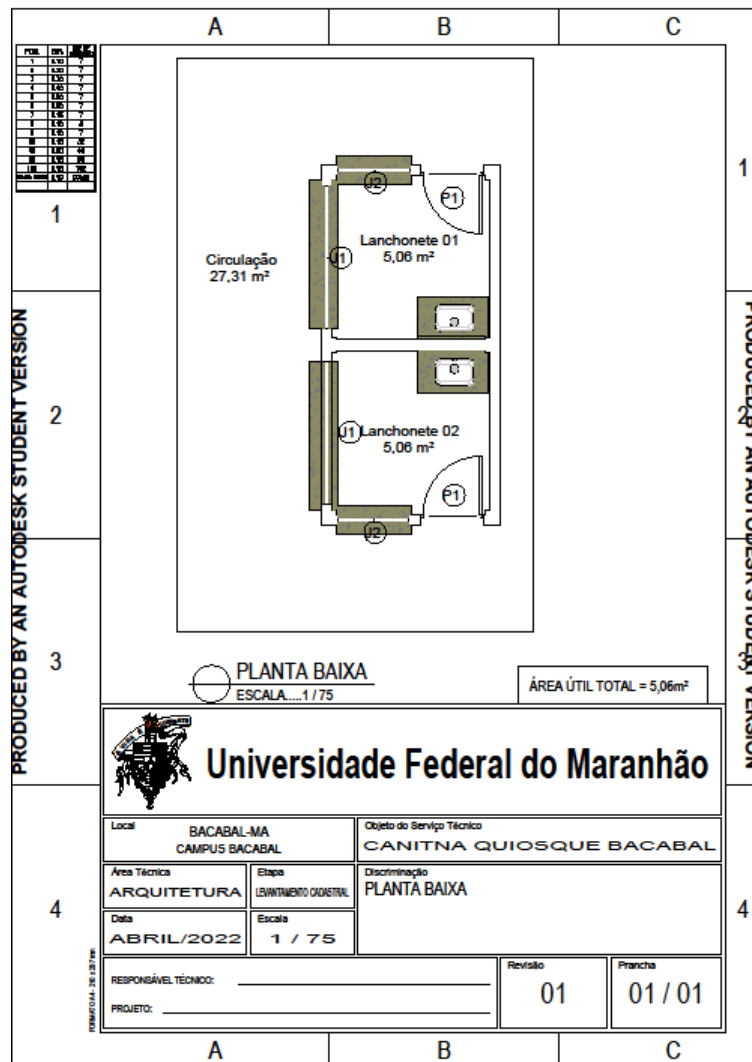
A B C

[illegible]

1

1

PRODUCED BY AN AUTODESK STUDENT VERSION

2

3

4

PRODUCED BY AN AUTODESK STUDENT VERSION

2

3

4

J2

P1

Circulação
27,31 m²

J1

Lanchonete 01
5,06 m²

J1

Lanchonete 02
5,06 m²

P1

J2

PLANTA BAIXA
ESCALA.....1 / 75

ÁREA ÚTIL TOTAL = 5,06m²

Universidade Federal do Maranhão

Local
BACABAL-MA
CAMPUS BACABAL

Objeto do Serviço Técnico
CANITNA QUIOSQUE BACABAL

Área Técnica
ARQUITETURA

Etapa
LEVANTAMENTO CADASTRAL

Discriminação
PLANTA BAIXA

Data
ABRIL/2022

Escala
1 / 75

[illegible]

RESPONSÁVEL TÉCNICO:

PROJETO:

Revisão
01

Prancha
01 / 01

A B C